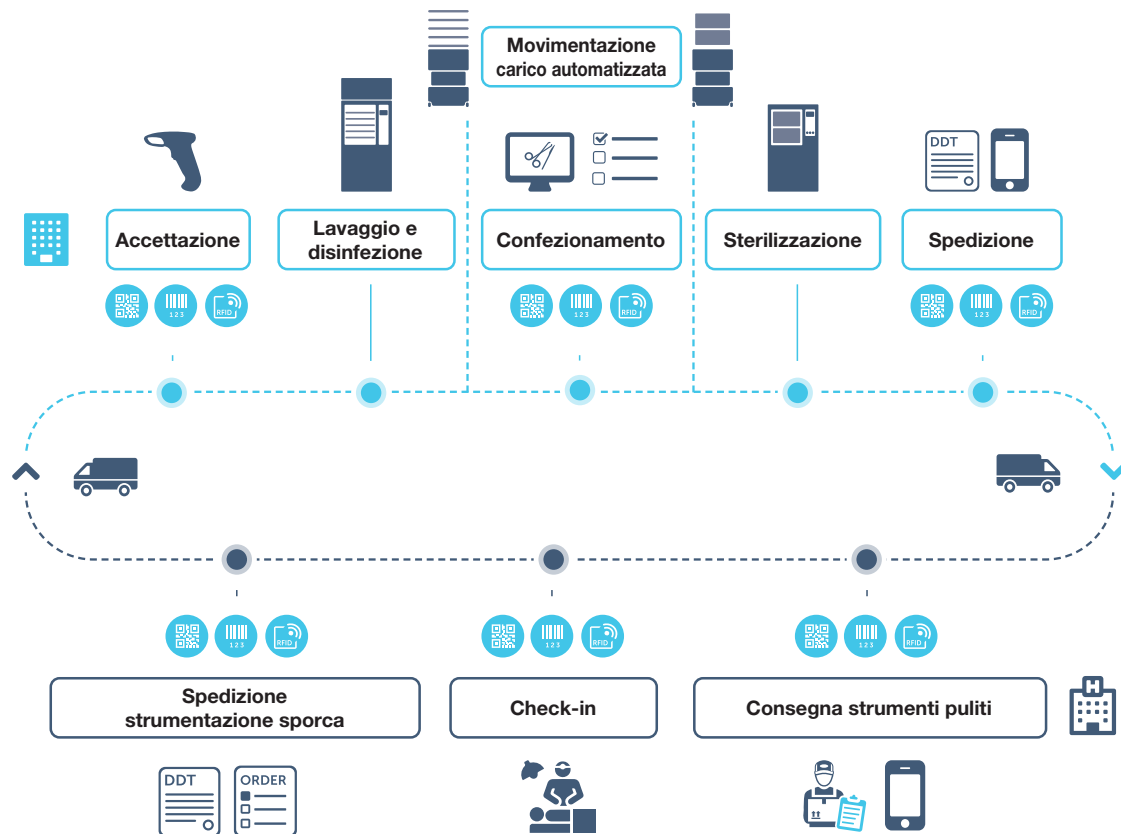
Movimentazione carico automatizzata

Accettazione

Lavaggio e disinfezione

Confezionamento

Sterilizzazione

DDT

Spedizione

123 RFID

123 RFID

123 RFID

123 RFID

123 RFID

123 RFID

Spedizione strumentazione sporca

Check-in

Consegna strumenti puliti

DDT

ORDER

H